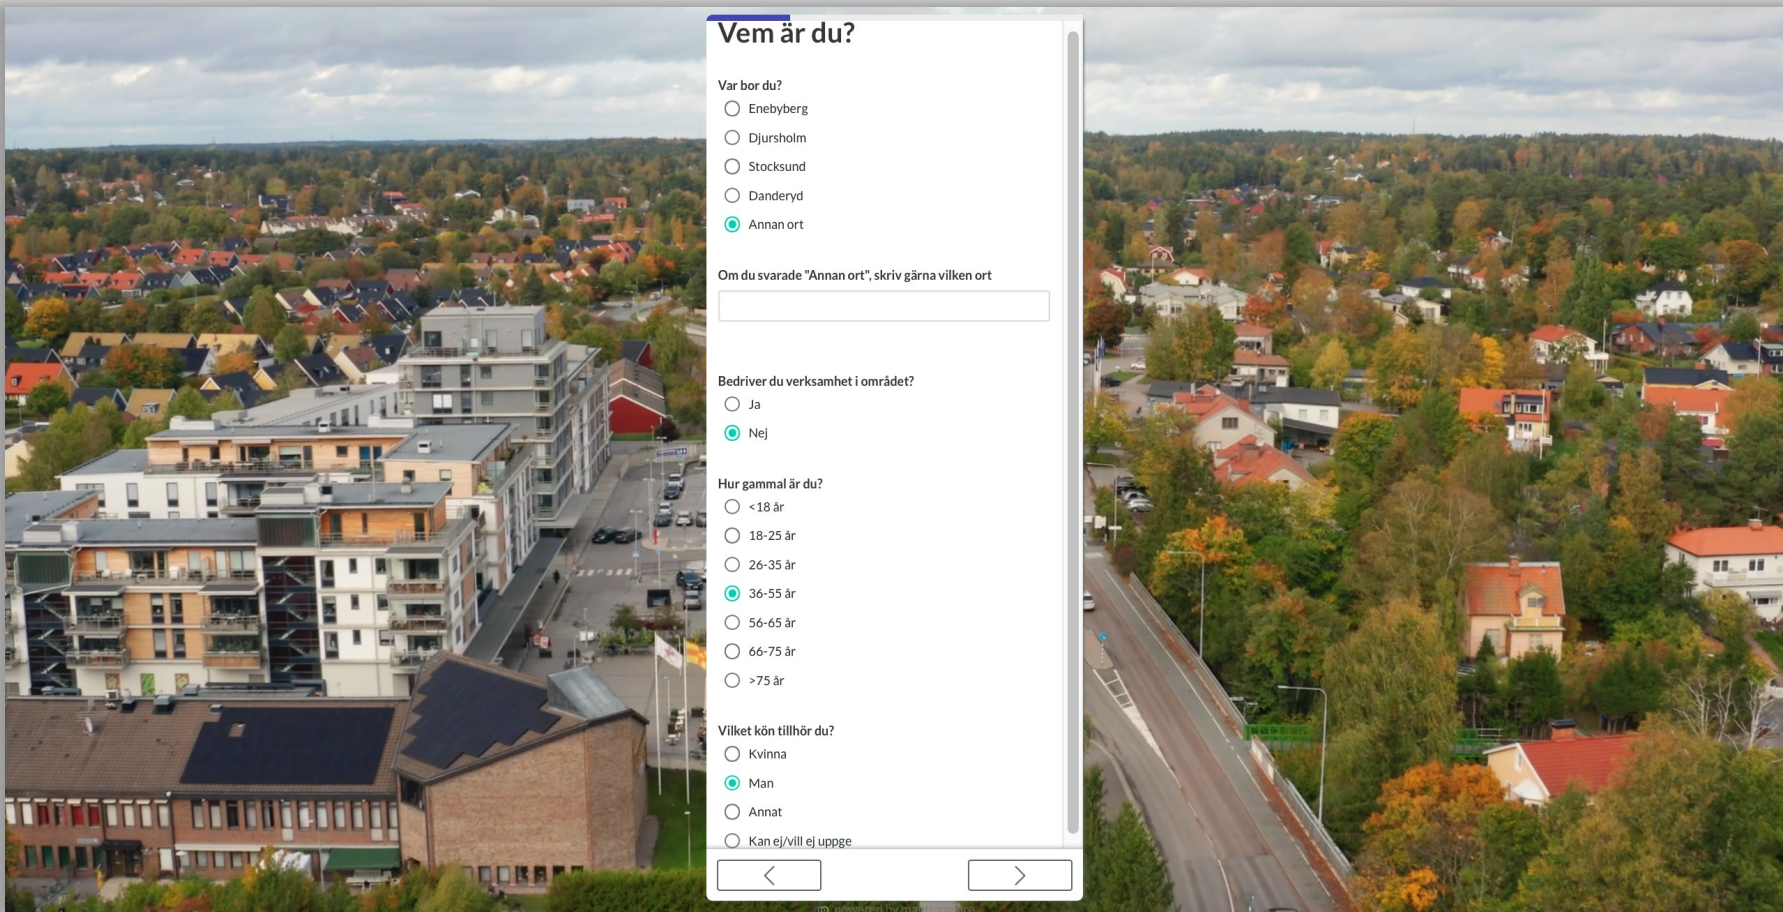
Vem är du?

Var bor du?
Enebyberg
Djursholm
Stocksund
Danderyd
Annan ort

Om du svarade "Annan ort", skriv gärna vilken ort

Bedriver du verksamhet i området?
Ja
Nej

Hur gammal är du?
<18 år
18-25 år
26-35 år
36-55 år
56-65 år
66-75 år
>75 år

Vilket kön tillhör du?
Kvinna
Man
Annat
Kan ej/vill ej uppge

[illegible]